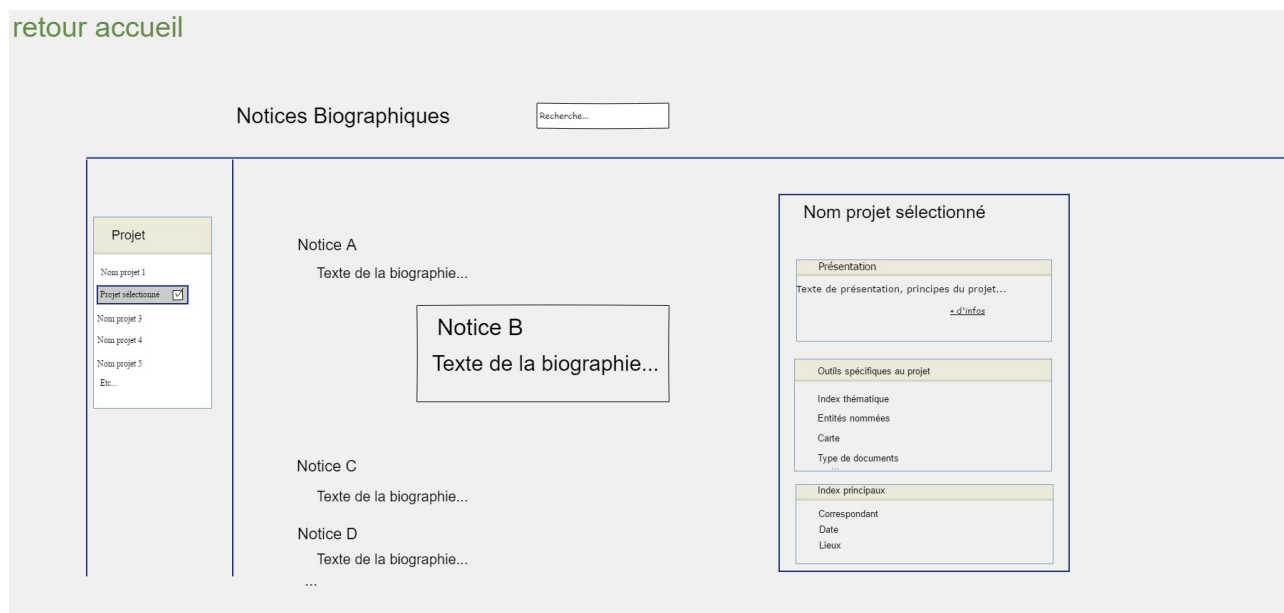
retour accueil

Notices Biographiques

Recherche...

Projet

Nom projet 1

Projet sélectionné

Nom projet 3

Nom projet 4

Nom projet 5

Etc...

Notice A

Texte de la biographie...

Notice B

Texte de la biographie...

Notice C

Texte de la biographie...

Notice D

Texte de la biographie...

...

Nom projet sélectionné

Présentation

Texte de présentation, principes du projet...

+ d'infos

Outils spécifiques au projet

Index thématique

Entités nommées

Carte

Type de documents

Index principaux

Correspondant

Date

Lieux